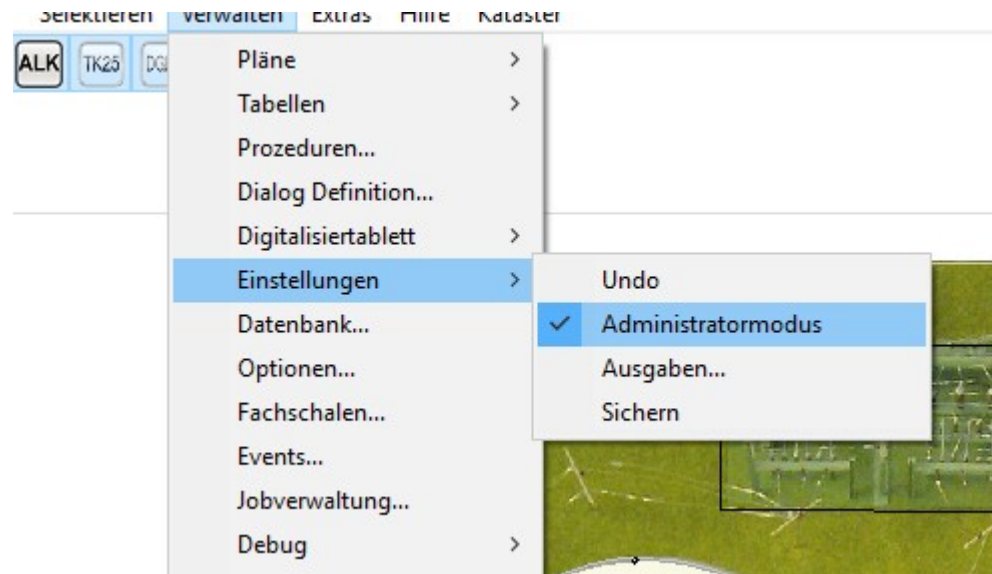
Selektieren Verwalten Extras Hilfe Kataster

ALK TK25 DG

Pläne
Tabellen
Prozeduren...
Dialog Definition...
Digitalisiertablett
Einstellungen
Datenbank...
Optionen...
Fachschalen...
Events...
Jobverwaltung...
Debug

Undo
Administratormodus
Ausgaben...
Sichern